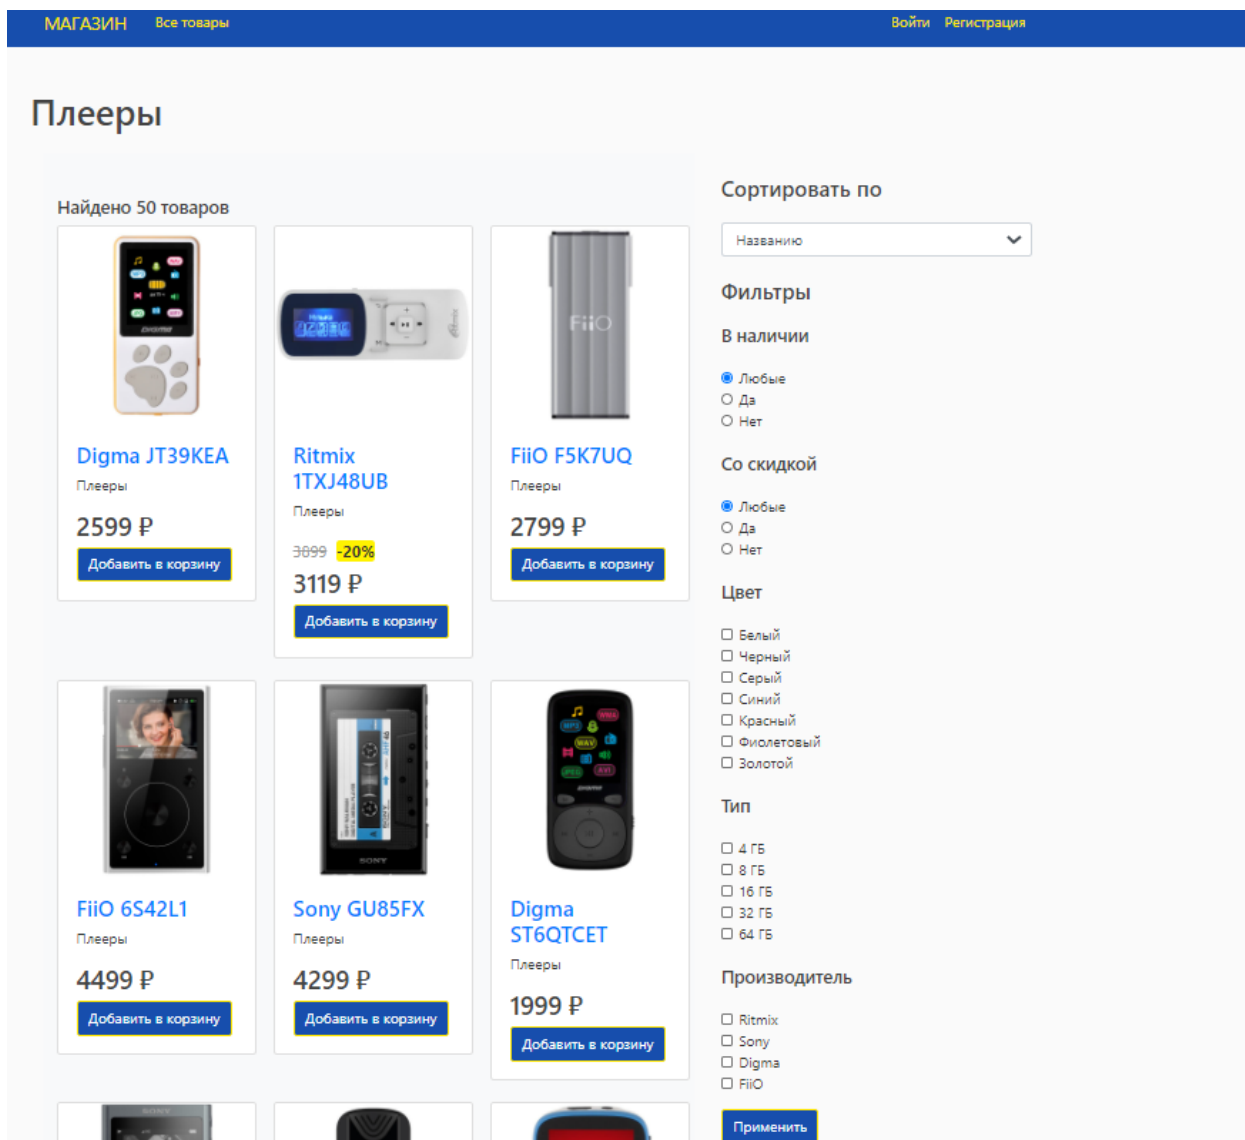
МАГАЗИН Все товары

Войти Регистрация

Плееры

Найдено 50 товаров

Digma JT39KEA
Плееры
2599 ₽
Добавить в корзину

Ritmix 1TXJ48UB
Плееры
3899 -20%
3119 ₽
Добавить в корзину

FiiO F5K7UQ
Плееры
2799 ₽
Добавить в корзину

FiiO 6S42L1
Плееры
4499 ₽
Добавить в корзину

Sony GU85FX
Плееры
4299 ₽
Добавить в корзину

Digma ST6QTCET
Плееры
1999 ₽
Добавить в корзину

Сортировать по

Названию

Фильтры

В наличии

Любые
Да
Нет

Со скидкой

Любые
Да
Нет

Цвет

Белый
Черный
Серый
Синий
Красный
Фиолетовый
Золотой

Тип

4 ГБ
8 ГБ
16 ГБ
32 ГБ
64 ГБ

Производитель

Ritmix
Sony
Digma
FiiO

Применить